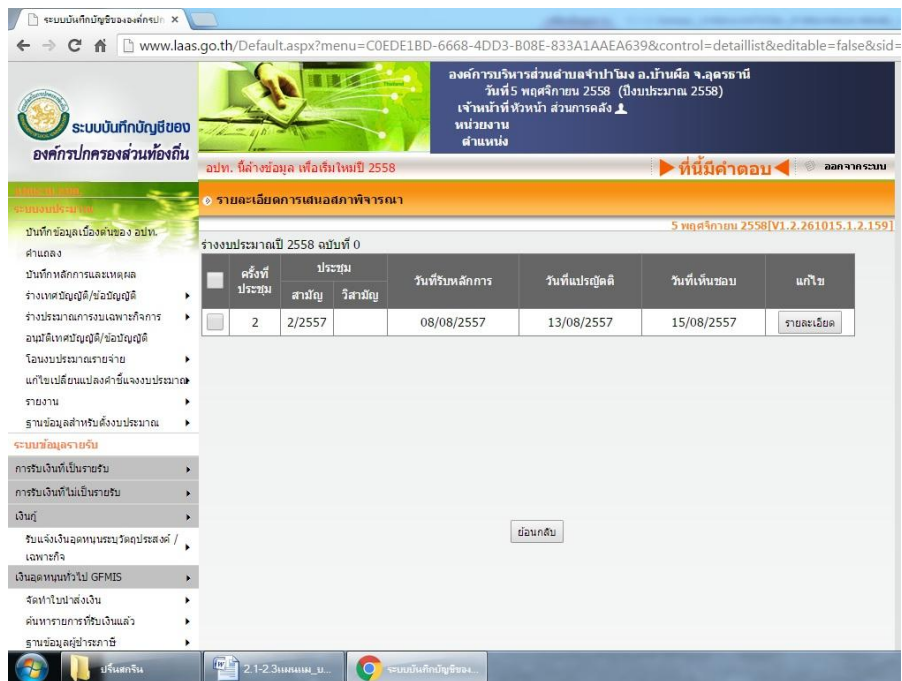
ระบบบันทึกบัญชีขององค์กรปก ×

www.laas.go.th/Default.aspx?menu=C0EDE1BD-6668-4DD3-B08E-833A1AAEA639&control=detaillist&editable=false&sid=

ระบบบันทึกบัญชีของ
องค์กรปกครองส่วนท้องถิ่น

องค์การบริหารส่วนตำบลจำปาโมง อ.บ้านผือ จ.อุดรธานี
วันที่5 พฤศจิกายน 2558 (ปีงบประมาณ 2558)
เจ้าหน้าที่หัวหน้า ส่วนการคลัง
หน่วยงาน
ตำแหน่ง

อปท. นี้ล้างข้อมูล เพื่อเริ่มใหม่ปี 2558

ที่นี่มีคำตอบ

ออกจากระบบ

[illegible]
ระบบงบประมาณ

บันทึกข้อมูลเบื้องต้นของ อปท.
คำแถลง
บันทึกหลักการและเหตุผล
ร่างเทศบัญญัติ/ข้อบัญญัติ
ร่างประมาณการงบเฉพาะกิจการ
อนุมัติเทศบัญญัติ/ข้อบัญญัติ
โอนงบประมาณรายจ่าย
แก้ไขเปลี่ยนแปลงคำชี้แจงงบประมาณ
รายงาน
ฐานข้อมูลสำหรับตั้งงบประมาณ
ระบบข้อมูลรายรับ
การรับเงินที่เป็นรายรับ
การรับเงินที่ไม่เป็นรายรับ
เงินกู้
รับแจ้งเงินอุดหนุนระบุวัตถุประสงค์ / เฉพาะกิจ
เงินอุดหนุนทั่วไป GFMIS
จัดทำใบนำส่งเงิน
ค้นหารายการที่รับเงินแล้ว
ฐานข้อมูลผู้ชำระภาษี

รายละเอียดการเสนอสภาพิจารณา

5 พฤศจิกายน 2558[V1.2.261015.1.2.159]

ร่างงบประมาณปี 2558 ฉบับที่ 0

| | ครั้งที่ประชุม | ประชุม สามัญ | ประชุม วิสามัญ | วันที่รับหลักการ | วันที่แปรญัตติ | วันที่เห็นชอบ | แก้ไข |
|---|---|---|---|---|---|---|---|
| | 2 | 2/2557 | | 08/08/2557 | 13/08/2557 | 15/08/2557 | รายละเอียด |

ย้อนกลับ

ปริ้นสกรีน
2.1-2.3แผนแม_u...
ระบบบันทึกบัญชีของ...